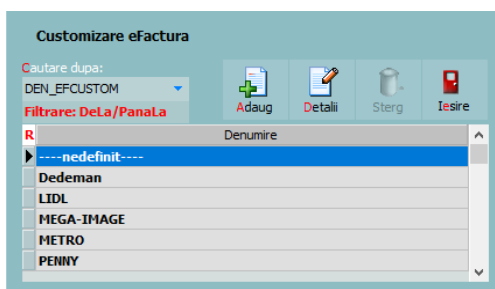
Customizare eFactura

Cautare dupa:
DEN_EFCUSTOM
Filtrare: DeLa/PanaLa

Adaug
Detalii
Sterg
Iesire

| R | Denumire |
|---|---|
| | ----nedefinit---- |
| | Dedeman |
| | LIDL |
| | MEGA-IMAGE |
| | METRO |
| | PENNY |